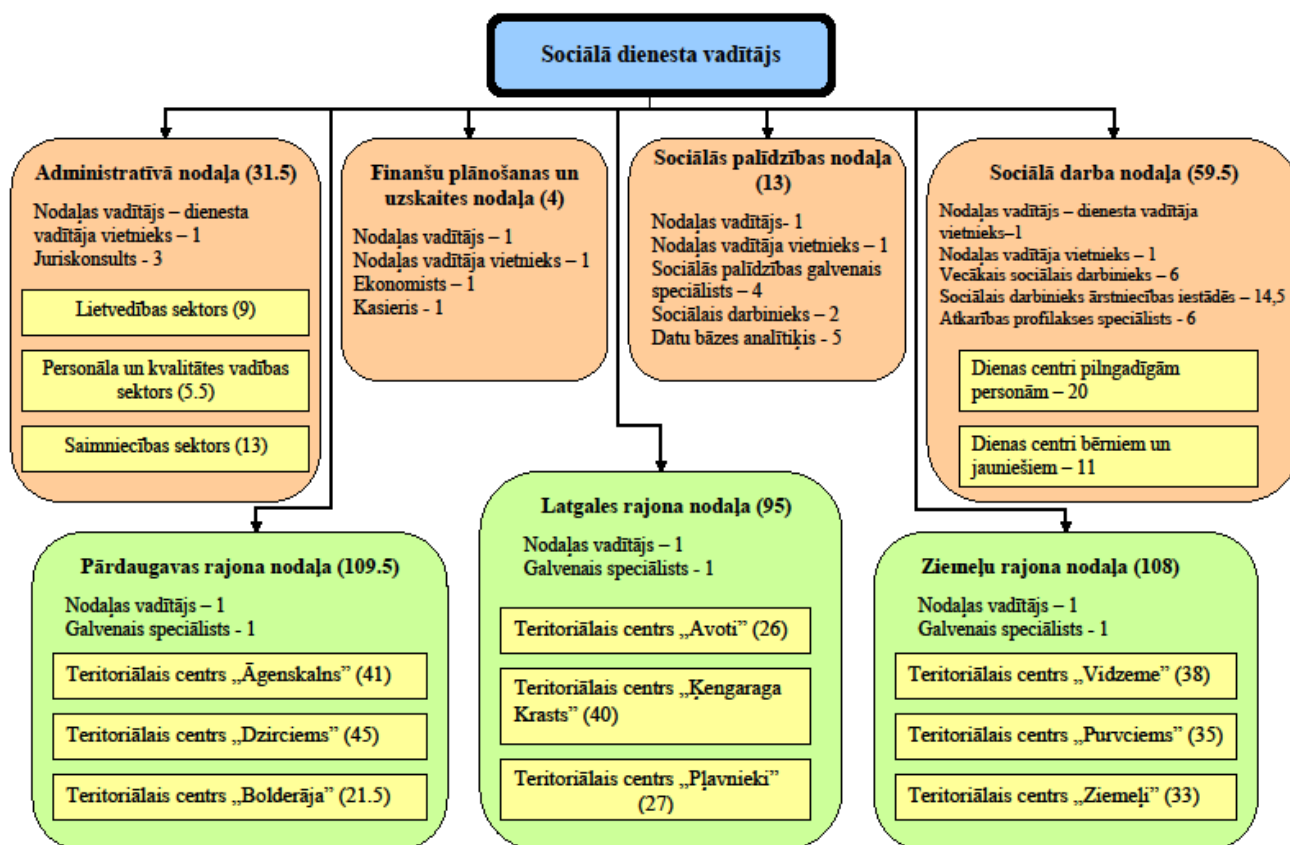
Sociālā dienesta vadītājs

Administratīvā nodaļa (31.5)

Nodaļas vadītājs – dienesta vadītāja vietnieks – 1
Juriskonsults - 3

Lietvedības sektors (9)

Personāla un kvalitātes vadības sektors (5.5)

Saimniecības sektors (13)

Finanšu plānošanas un uzskaites nodaļa (4)

Nodaļas vadītājs – 1
Nodaļas vadītāja vietnieks – 1
Ekonomists – 1
Kasieris - 1

Sociālās palīdzības nodaļa (13)

Nodaļas vadītājs- 1
Nodaļas vadītāja vietnieks – 1
Sociālās palīdzības galvenais speciālists – 4
Sociālais darbinieks – 2
Datu bāzes analītiķis - 5

Sociālā darba nodaļa (59.5)

Nodaļas vadītājs – dienesta vadītāja vietnieks–1
Nodaļas vadītāja vietnieks – 1
Vecākais sociālais darbinieks – 6
Sociālais darbinieks ārstniecības iestādēs – 14,5
Atkarības profilakses speciālists - 6

Dienas centri pilngadīgām personām – 20

Dienas centri bērniem un jauniešiem – 11

Pārdaugavas rajona nodaļa (109.5)

Nodaļas vadītājs – 1
Galvenais speciālists - 1

Teritoriālais centrs „Āgenskalns" (41)

Teritoriālais centrs „Dzirciems" (45)

Teritoriālais centrs „Bolderāja" (21.5)

Latgales rajona nodaļa (95)

Nodaļas vadītājs – 1
Galvenais speciālists - 1

Teritoriālais centrs „Avoti" (26)

Teritoriālais centrs „Ķengaraga Krasts" (40)

Teritoriālais centrs „Pļavnieki" (27)

Ziemeļu rajona nodaļa (108)

Nodaļas vadītājs – 1
Galvenais speciālists - 1

Teritoriālais centrs „Vidzeme" (38)

Teritoriālais centrs „Purvciems" (35)

Teritoriālais centrs „Ziemeļi" (33)